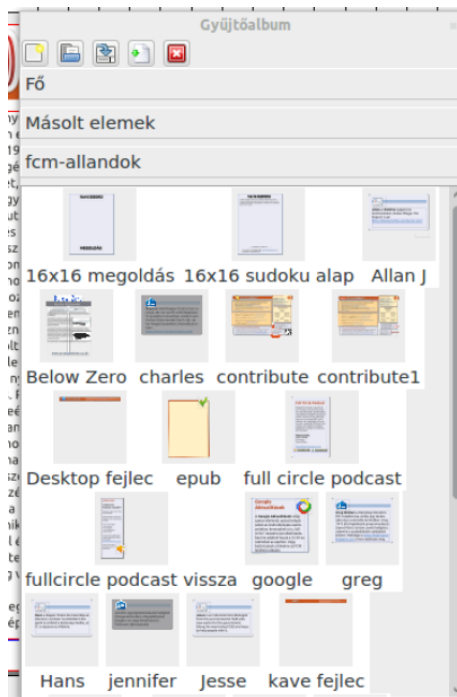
Gyűjtőalbum

Fő

Másolt elemek

fcm-allandok

16x16 megoldás 16x16 sudoku alap Allan J

Below Zero charles contribute contribute1

Desktop fejlec epub full circle podcast

fullcircle podcast vissza google greg

Hans jennifer Jesse kave fejlec